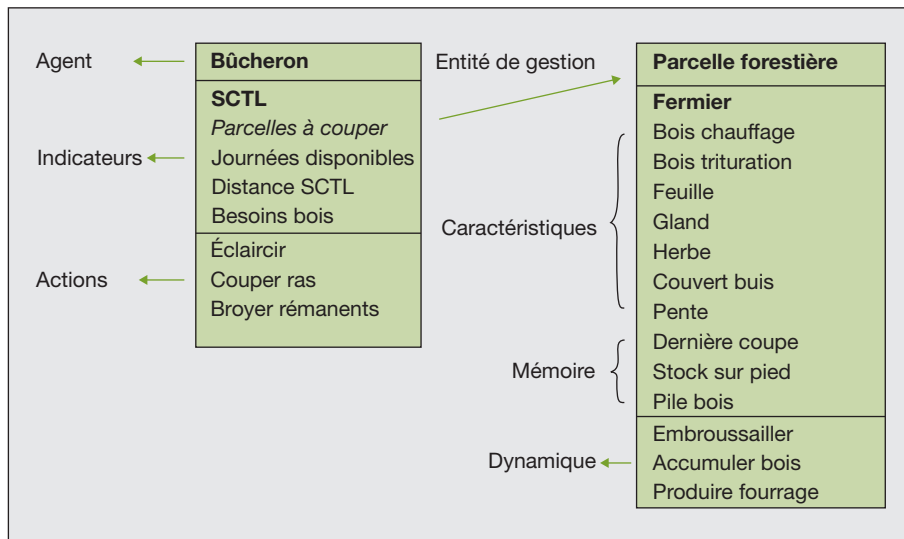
Agent

Bûcheron

SCTL
Parcelles à couper
Journées disponibles
Distance SCTL
Besoins bois

Indicateurs

Éclaircir
Couper ras
Broyer rémanents

Actions

Entité de gestion

Parcelle forestière

Fermier
Bois chauffage
Bois trituration
Feuille
Gland
Herbe
Couvert buis
Pente

Caractéristiques

Dernière coupe
Stock sur pied
Pile bois

Mémoire

Embroussailler
Accumuler bois
Produire fourrage

Dynamique